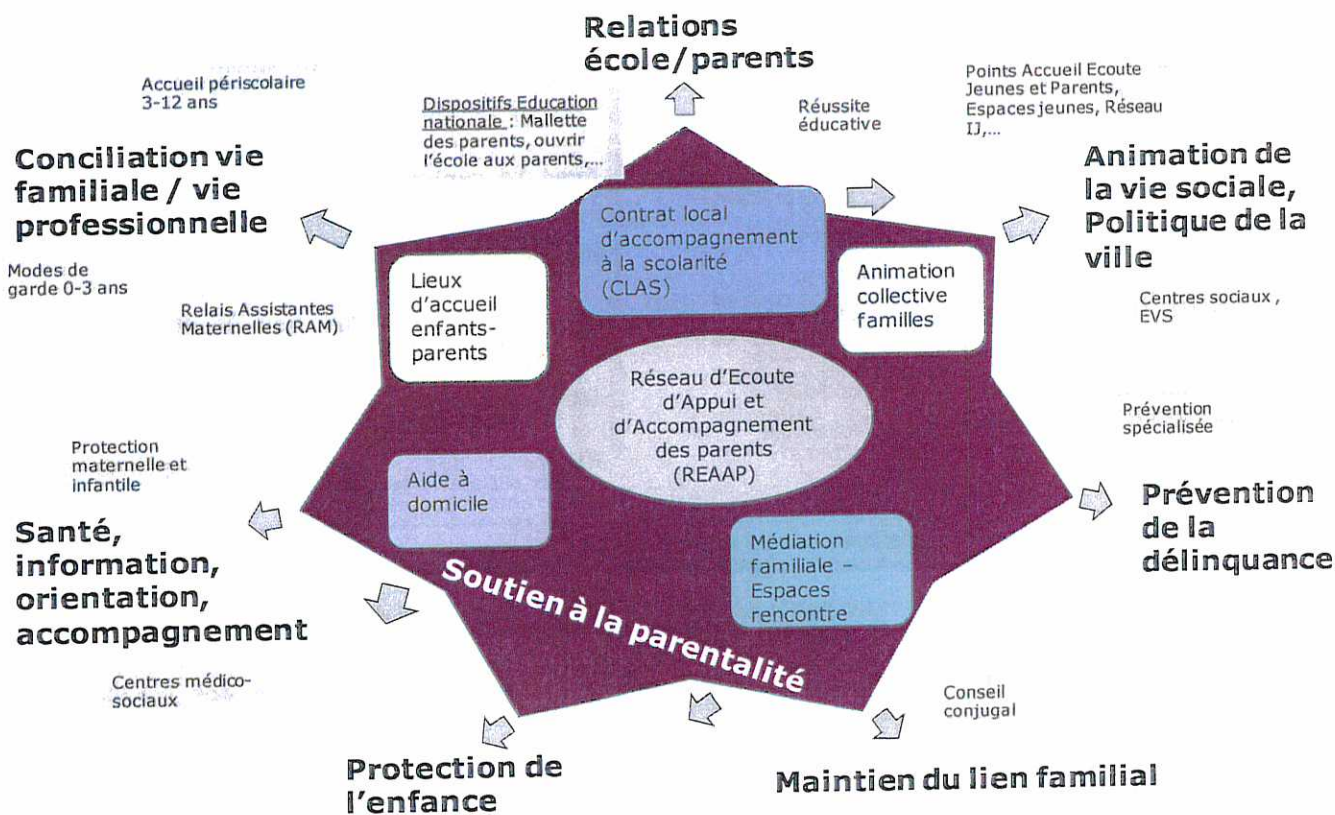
Relations école/parents

Accueil périscolaire 3-12 ans

Dispositifs Education nationale : Mallette des parents, ouvrir l'école aux parents,...

Réussite éducative

Points Accueil Ecoute Jeunes et Parents, Espaces jeunes, Réseau IJ,...

Conciliation vie familiale / vie professionnelle

Animation de la vie sociale, Politique de la ville

Modes de garde 0-3 ans

Relais Assistantes Maternelles (RAM)

Contrat local d'accompagnement à la scolarité (CLAS)

Lieux d'accueil enfants-parents

Animation collective familles

Centres sociaux , EVS

Réseau d'Ecoute d'Appui et d'Accompagnement des parents (REAAP)

Prévention spécialisée

Protection maternelle et infantile

Aide à domicile

Prévention de la délinquance

Santé, information, orientation, accompagnement

Médiation familiale – Espaces rencontre

Soutien à la parentalité

Centres médico-sociaux

Conseil conjugal

Protection de l'enfance

Maintien du lien familial